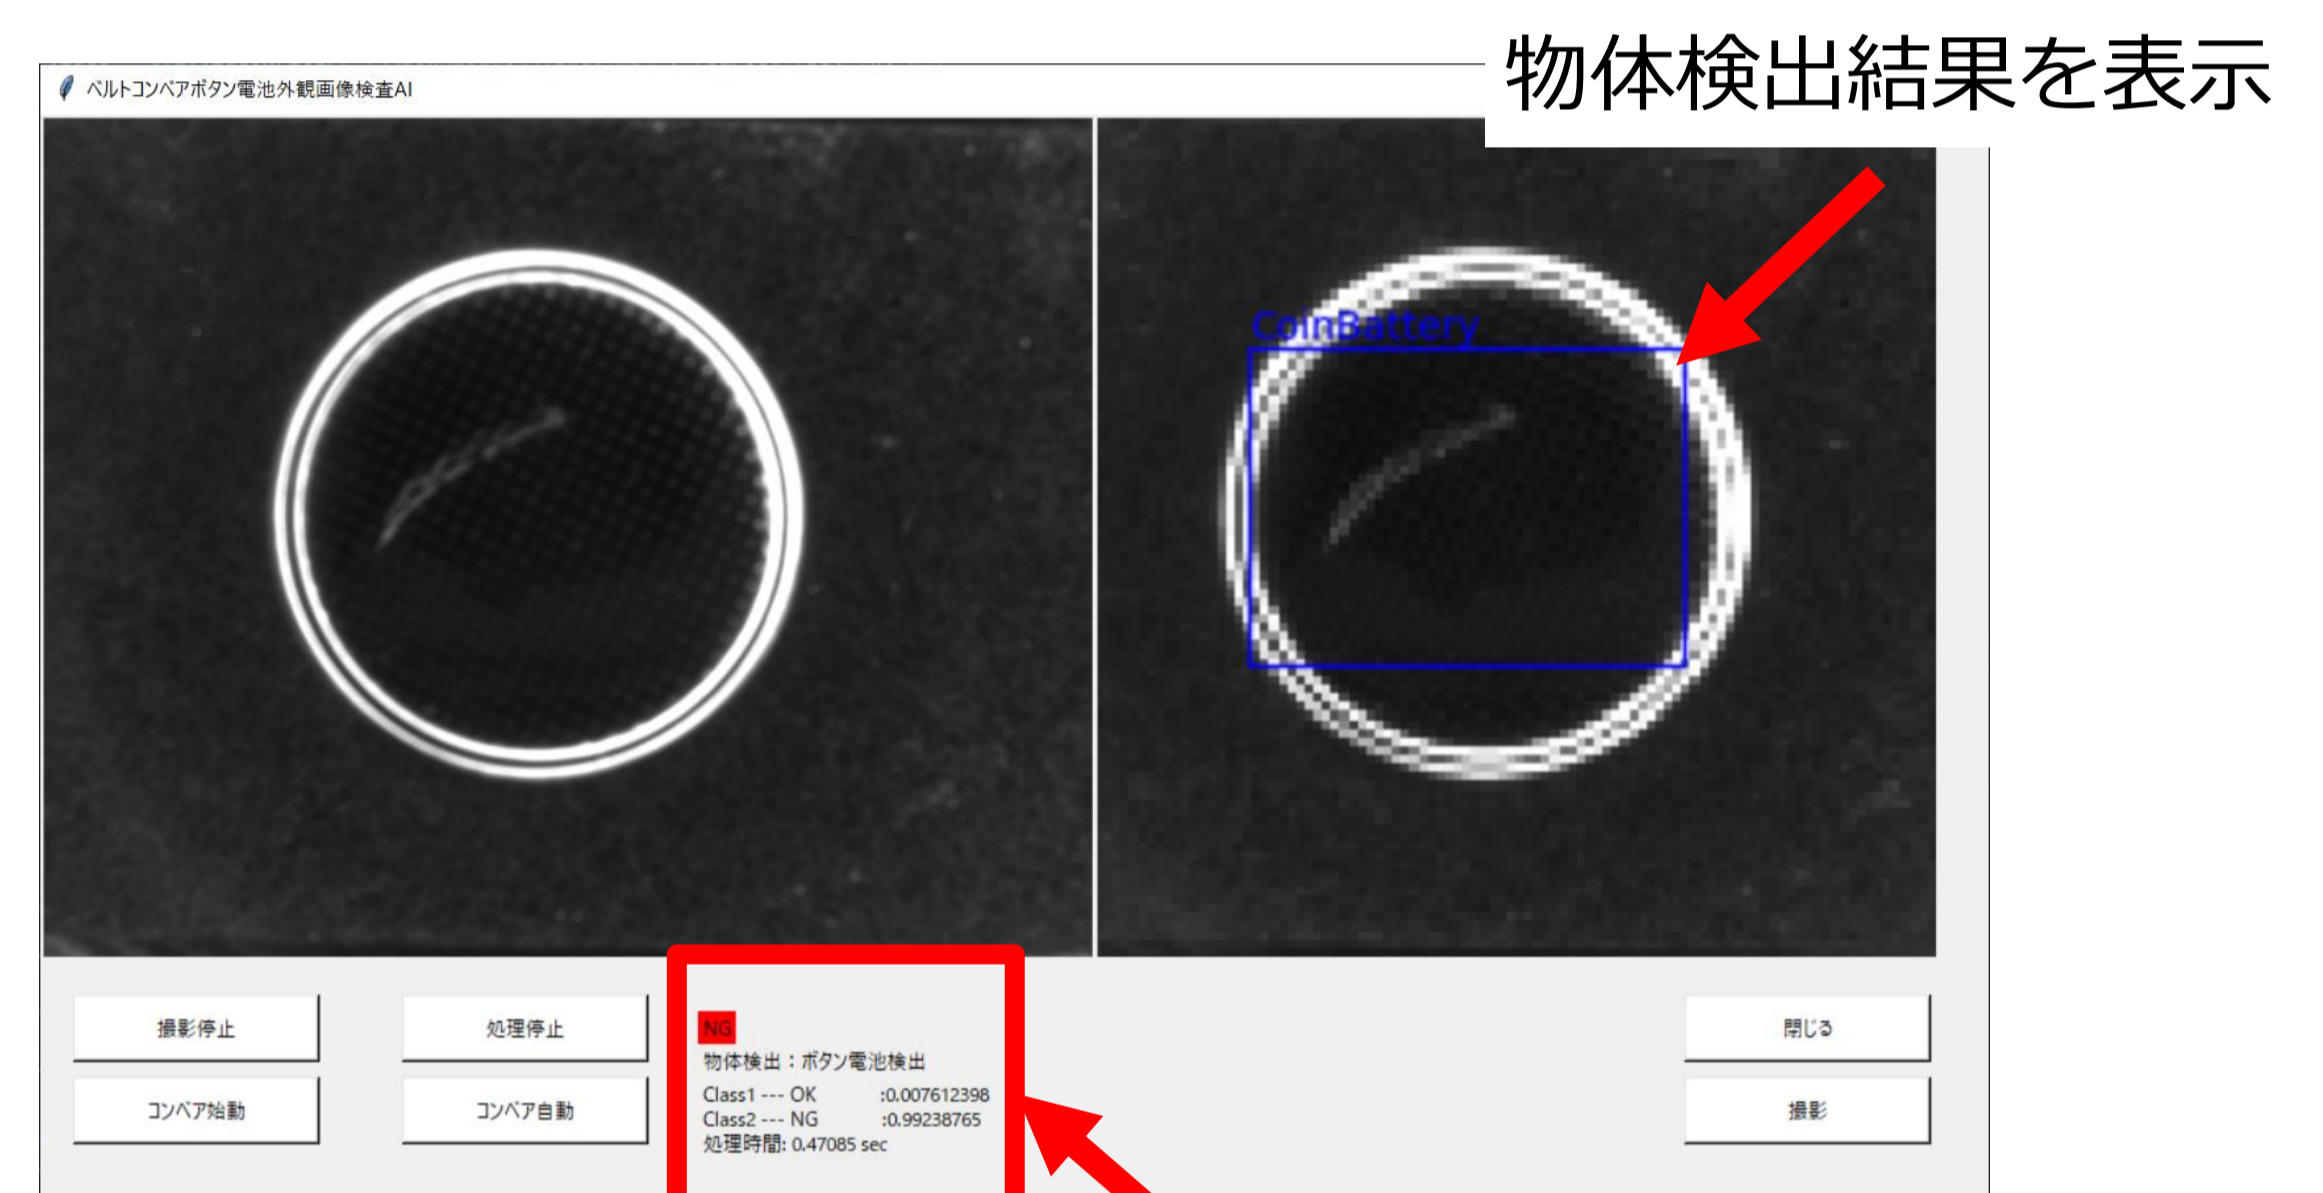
ベルトコンベアボタン電池外観画像検査AI

物体検出結果を表示

CoinBattery

撮影停止

処理停止

コンベア始動

コンベア自動

NG
物体検出：ボタン電池検出
Class1 --- OK :0.007612398
Class2 --- NG :0.99238765
処理時間: 0.47085 sec

閉じる

撮影